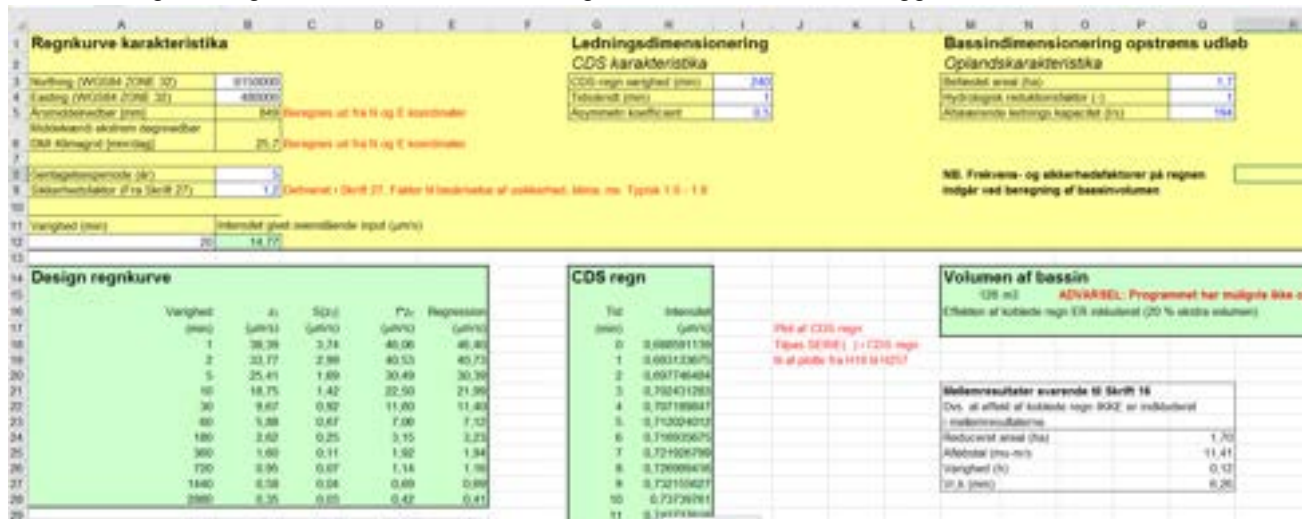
| | A | B | C | D | E | F | G | H | I | J | K | L | M | N | O | P | Q |
|---|---|---|---|---|---|---|---|---|---|---|---|---|---|---|---|---|---|
| 1 | Regnkurve karakteristika | | | | | | Ledningsdimensionering | | | | | | Bassindimensionering opstrøms udløb | | | | |
| 2 | | | | | | | CDS karakteristika | | | | | | Oplandskarakteristika | | | | |
| 3 | Northing (WGS84 ZONE 32) | 6150000 | | | | | CDS regn varighed (min) | | 240 | | | | Befæstet areal (ha) | | | | 1,7 |
| 4 | Easting (WGS84 ZONE 32) | 480000 | | | | | Tidsskridt (min) | | 1 | | | | Hydrologisk reduktionsfaktor (-) | | | | 1 |
| 5 | Årsmiddelnedbør (mm) | 849 | Beregnes ud fra N og E koordinater | | | | Asymmetri koefficient | | 0,5 | | | | Afskærende lednings kapacitet (l/s) | | | | 194 |
| 6 | Middelværdi ekstrem døgnnedbør DMI klimagrid (mm/døgn) | 25,7 | Beregnes ud fra N og E koordinater | | | | | | | | | | | | | | |
| 8 | Gentagelsesperiode (år) | 5 | | | | | | | | | | | NB. Frekvens- og sikkerhedsfaktorer på regnen | | | | |
| 9 | Sikkerhedsfaktor (Fra Skrift 27) | 1,2 | Defineret i Skrift 27. Faktor til bedømmelse af usikkerhed, klima, mv. Typisk 1,0 - 1,8 | | | | | | | | | | indgår ved beregning af bassinvolumen | | | | |
| 11 | Varighed (min) | Intensitet givet ovenstående input (μm/s) | | | | | | | | | | | | | | | |
| 12 | 20 | 14,77 | | | | | | | | | | | | | | | |

Design regnkurve

| Varighed (min) | $z_i$ (μm/s) | $S(z_i)$ (μm/s) | $T^*z_i$ (μm/s) | Regression (μm/s) |
|---|---|---|---|---|
| 1 | 38,39 | 3,74 | 46,06 | 46,40 |
| 2 | 33,77 | 2,99 | 40,53 | 40,73 |
| 5 | 25,41 | 1,69 | 30,49 | 30,39 |
| 10 | 18,75 | 1,42 | 22,50 | 21,99 |
| 30 | 9,67 | 0,92 | 11,60 | 11,40 |
| 60 | 5,88 | 0,67 | 7,06 | 7,12 |
| 180 | 2,62 | 0,25 | 3,15 | 3,23 |
| 360 | 1,60 | 0,11 | 1,92 | 1,94 |
| 720 | 0,95 | 0,07 | 1,14 | 1,16 |
| 1440 | 0,58 | 0,04 | 0,69 | 0,69 |
| 2880 | 0,35 | 0,03 | 0,42 | 0,41 |

CDS regn

| Tid (min) | Intensitet (μm/s) |
|---|---|
| 0 | 0,688591139 |
| 1 | 0,693133675 |
| 2 | 0,697746484 |
| 3 | 0,702431263 |
| 4 | 0,707189847 |
| 5 | 0,712024012 |
| 6 | 0,716935675 |
| 7 | 0,721926789 |
| 8 | 0,726999436 |
| 9 | 0,732155627 |
| 10 | 0,73739781 |
| 11 | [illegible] |

Plot af CDS regn
Tilpas SERIE(...) i CDS regn til at plotte fra H18 til H257

Volumen af bassin
126 m3 ADVARSEL: Programmet har muligvis ikke c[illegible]
Effekten af koblede regn ER inkluderet (20 % ekstra volumen)

| Mellemresultater svarende til Skrift 16 | |
|---|---|
| Dvs. at effekt af koblede regn IKKE er indkluderet i mellemresultaterne | |
| Reduceret areal (ha) | 1,70 |
| Afløbstal (mu-m/s) | 11,41 |
| Varighed (h) | 0,12 |
| V_k (mm) | 6,26 |